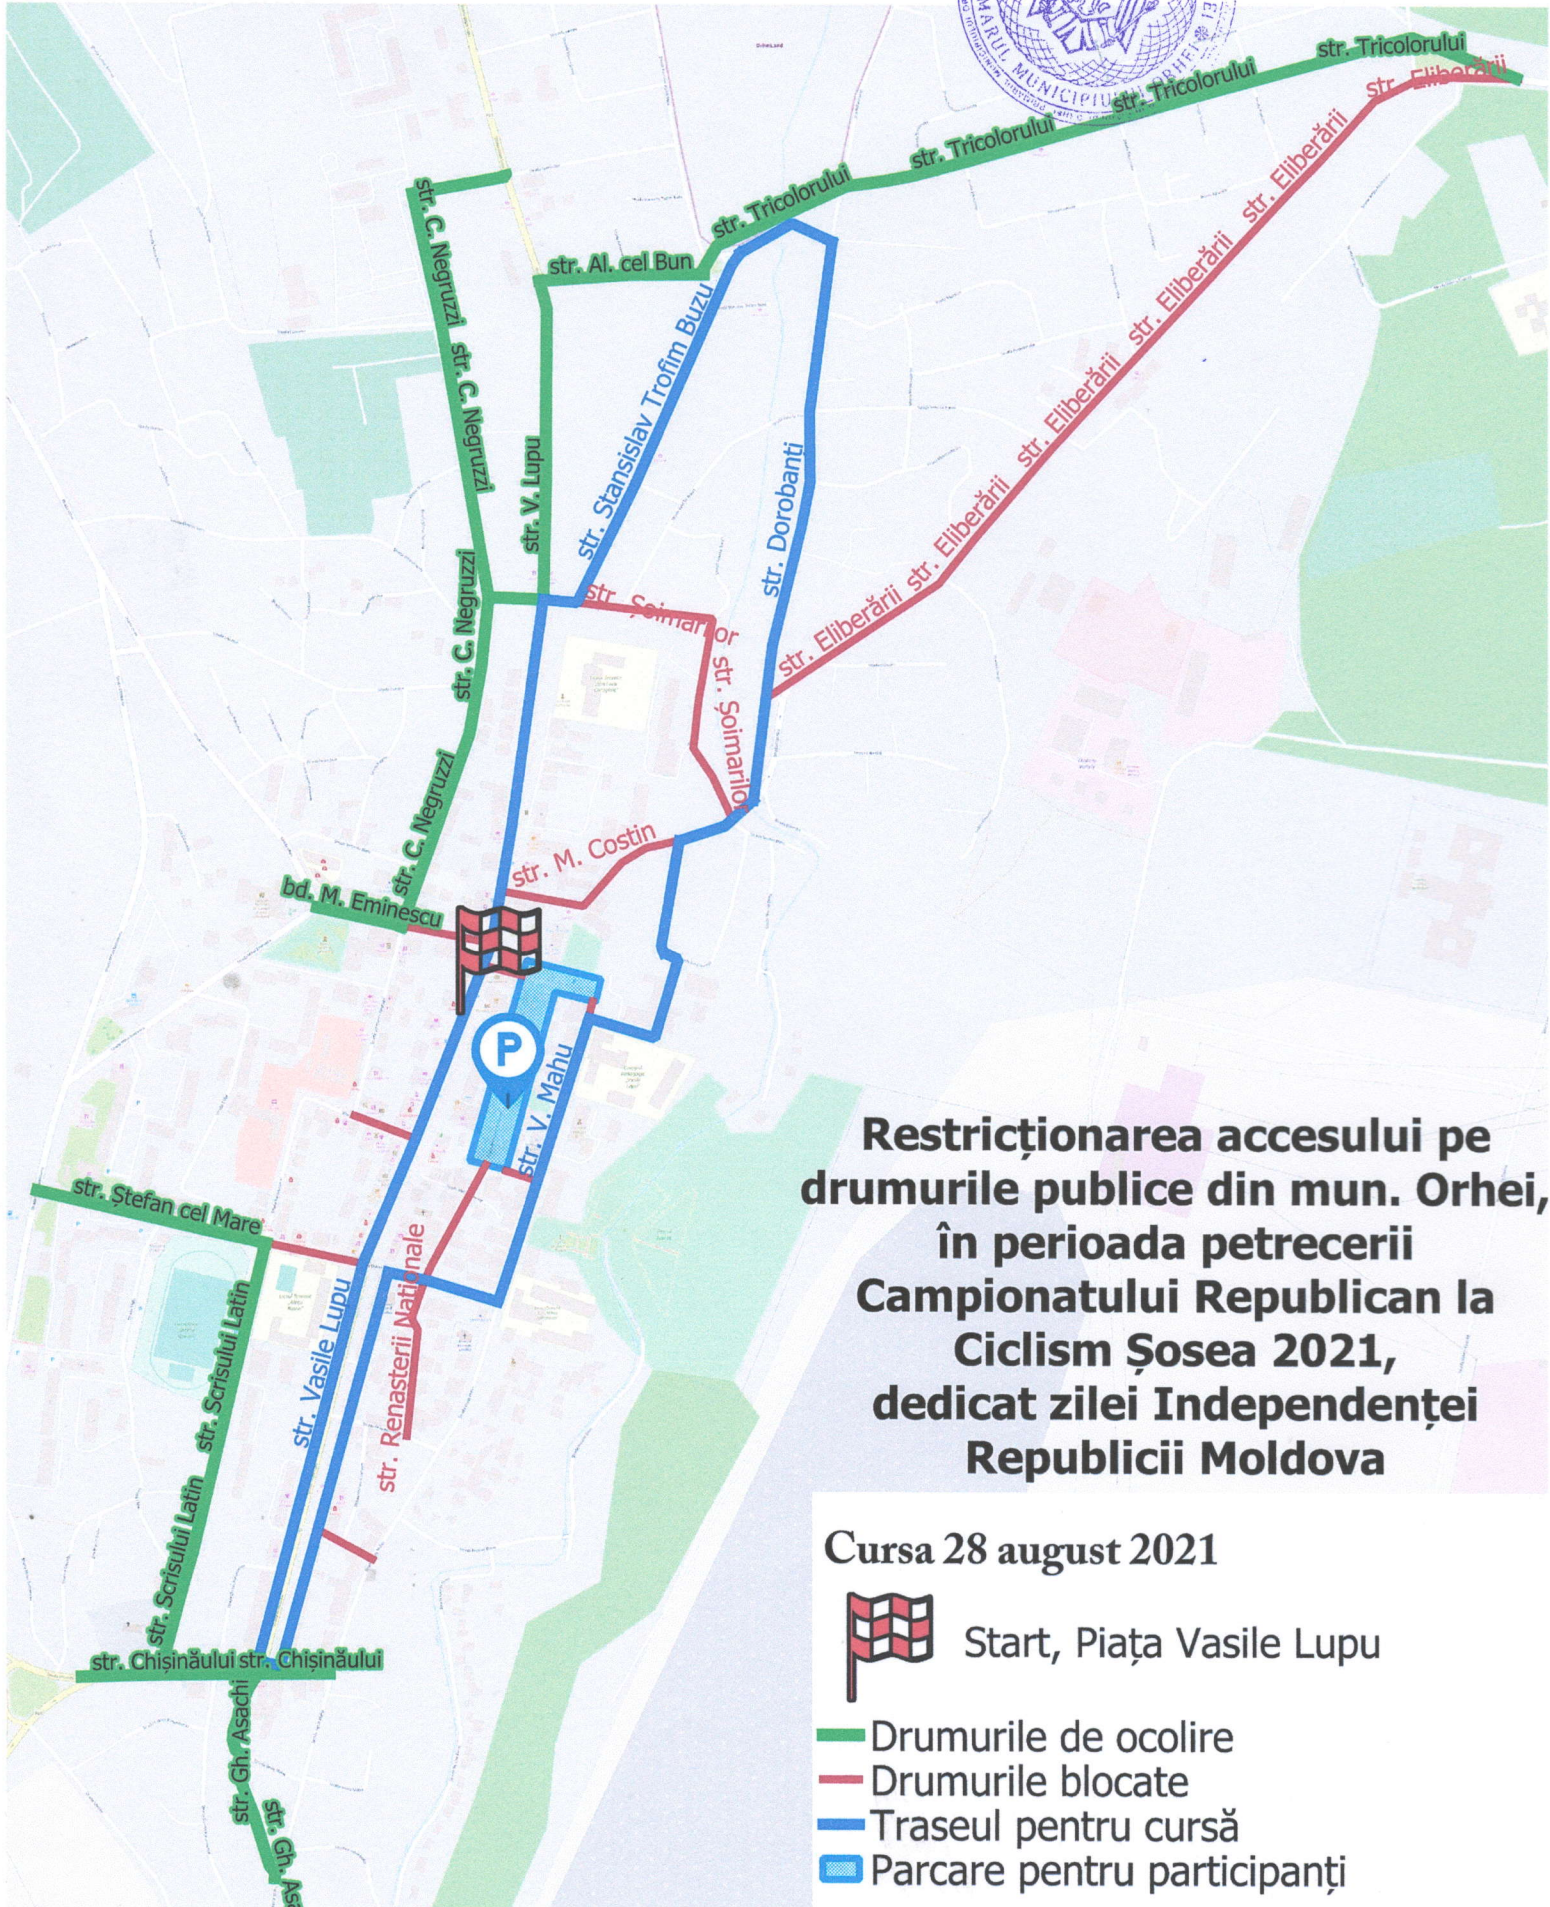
MARUL MUNICIPIULUI ORHEI

str. Tricolorului
str. Eliberării
str. Tricolorului
str. Tricolorului
str. Tricolorului
str. Al. cel Bun
str. C. Negruzzi
str. C. Negruzzi
str. V. Lupu
str. Stanislav Trofim Buzu
str. Dorobanți
str. Eliberării
str. Eliberării
str. Eliberării
str. Eliberării
str. Eliberării
str. Eliberării
str. Eliberării
str. C. Negruzzi
str. Șoimarilor
str. Șoimarilor
str. C. Negruzzi
str. M. Costin
bd. M. Eminescu
P
str. V. Mahu
str. Ștefan cel Mare
str. Scrisului Latin
str. Vasile Lupu
str. Renașterii Naționale
str. Scrisului Latin
str. Chișinăului str. Chișinăului
str. Gh. Asachi
str. Gh. As

Restricționarea accesului pe drumurile publice din mun. Orhei, în perioada petrecerii Campionatului Republican la Ciclism Șosea 2021, dedicat zilei Independenței Republicii Moldova

Cursa 28 august 2021
Start, Piața Vasile Lupu
Drumurile de ocolire
Drumurile blocate
Traseul pentru cursă
Parcare pentru participanți